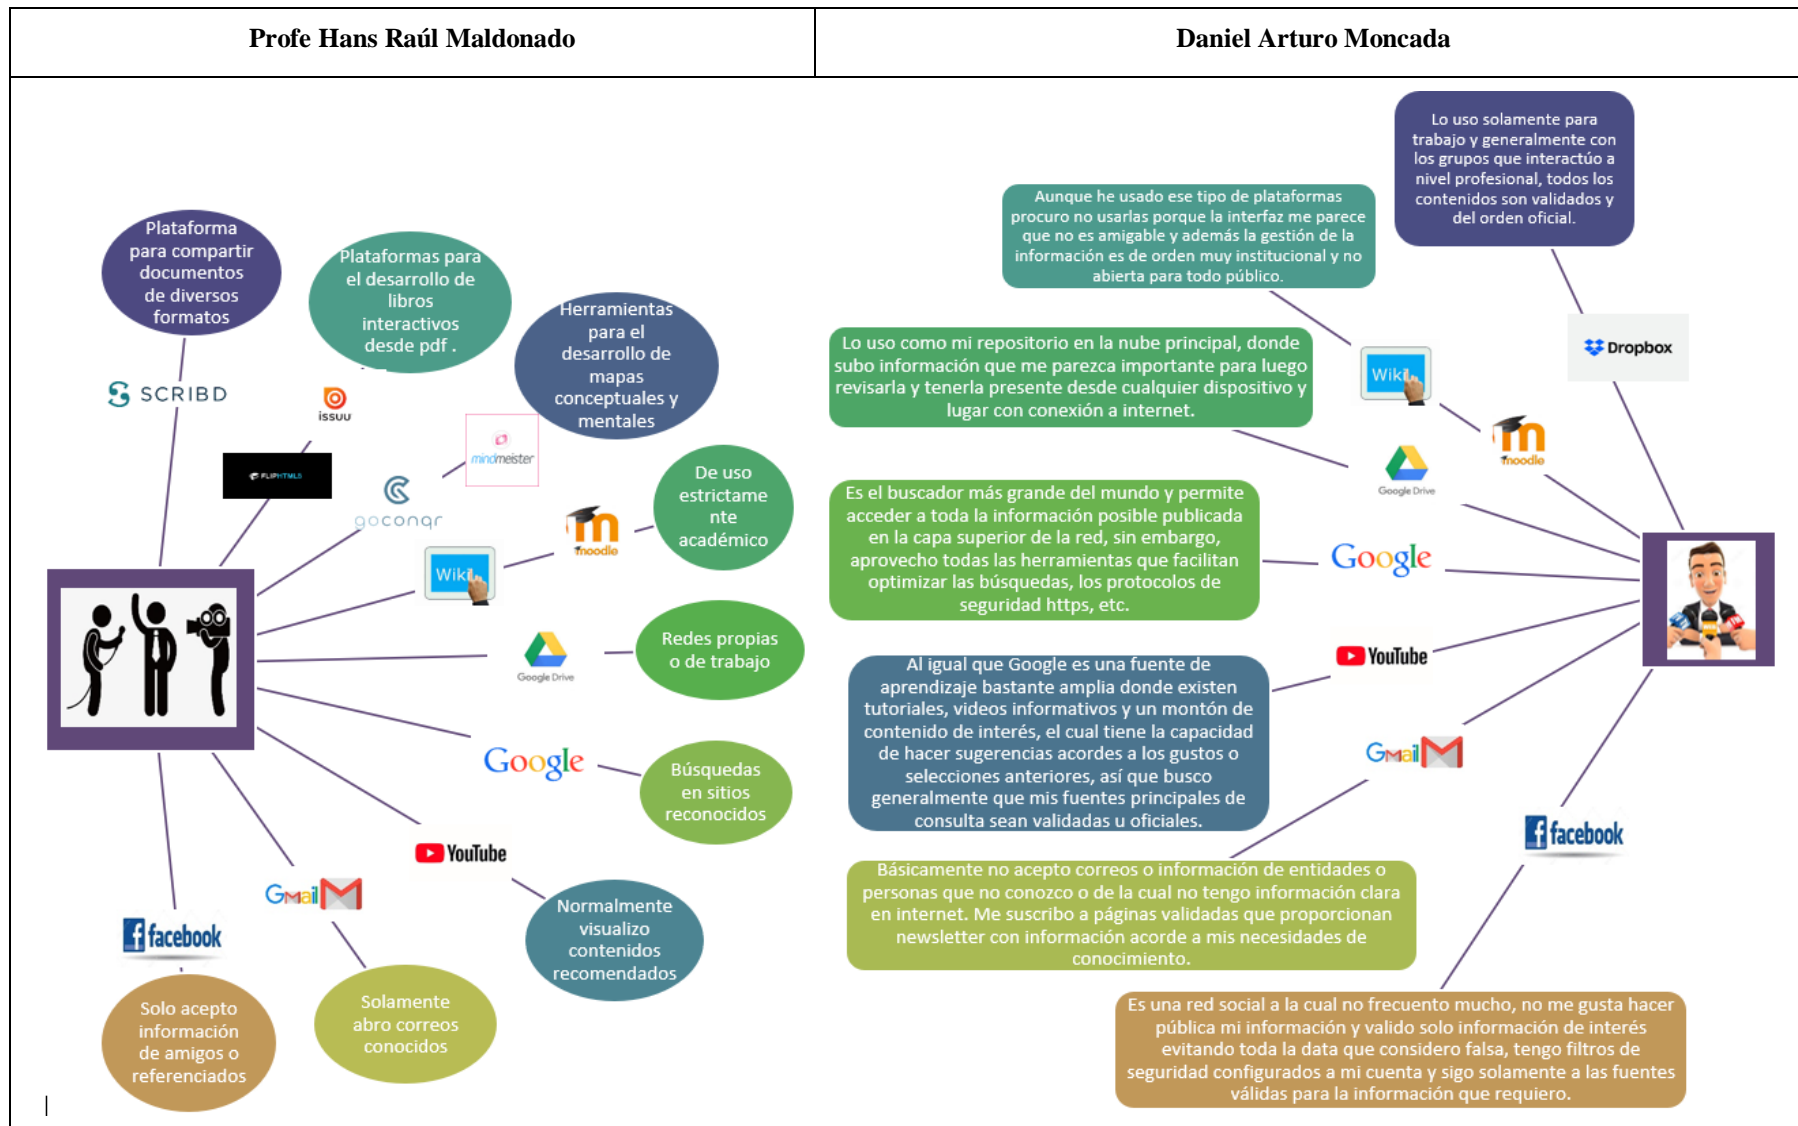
| Profe Hans Raúl Maldonado | Daniel Arturo Moncada |
|---|---|

Plataforma para compartir documentos de diversos formatos

Plataformas para el desarrollo de libros interactivos desde pdf .

Herramientas para el desarrollo de mapas conceptuales y mentales

SCRIBD

issuu

mindmeister

FLIPHTML5

goconqr

De uso estrictamente académico

moodle

Wiki

Google Drive

Redes propias o de trabajo

Google

Búsquedas en sitios reconocidos

YouTube

Gmail

facebook

Normalmente visualizo contenidos recomendados

Solamente abro correos conocidos

Solo acepto información de amigos o referenciados

Lo uso solamente para trabajo y generalmente con los grupos que interactúo a nivel profesional, todos los contenidos son validados y del orden oficial.

Aunque he usado ese tipo de plataformas procuro no usarlas porque la interfaz me parece que no es amigable y además la gestión de la información es de orden muy institucional y no abierta para todo público.

Dropbox

Lo uso como mi repositorio en la nube principal, donde subo información que me parezca importante para luego revisarla y tenerla presente desde cualquier dispositivo y lugar con conexión a internet.

Wiki

moodle

Google Drive

Es el buscador más grande del mundo y permite acceder a toda la información posible publicada en la capa superior de la red, sin embargo, aprovecho todas las herramientas que facilitan optimizar las búsquedas, los protocolos de seguridad https, etc.

Google

YouTube

Al igual que Google es una fuente de aprendizaje bastante amplia donde existen tutoriales, videos informativos y un montón de contenido de interés, el cual tiene la capacidad de hacer sugerencias acordes a los gustos o selecciones anteriores, así que busco generalmente que mis fuentes principales de consulta sean validadas u oficiales.

Gmail

facebook

Básicamente no acepto correos o información de entidades o personas que no conozco o de la cual no tengo información clara en internet. Me suscribo a páginas validadas que proporcionan newsletter con información acorde a mis necesidades de conocimiento.

Es una red social a la cual no frecuento mucho, no me gusta hacer pública mi información y valido solo información de interés evitando toda la data que considero falsa, tengo filtros de seguridad configurados a mi cuenta y sigo solamente a las fuentes válidas para la información que requiero.